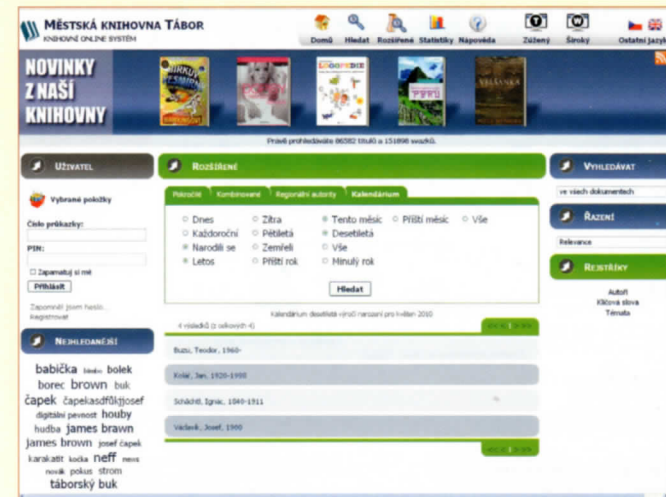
MĚSTSKÁ KNIHOVNA TÁBOR
KNIHOVNÍ ONLINE SYSTÉM

Domů Hledat Rozšířené Statistiky Nápověda Zúžený Široký Ostatní jazyk

NOVINKY Z NAŠÍ KNIHOVNY

Právě prohledáváte 86582 titulů a 151898 svazků.

UŽIVATEL

Vybrané položky

Číslo průkazky:

PIN:

Zapamatuj si mě

Přihlásit

Zapomněl jsem heslo...
Registrovat

NEJHLEDANĚJŠÍ

babička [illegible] bolek borec brown buk čapek čapekasdfôkjjosef digitální pevnost houby hudba james brawn james brown josef čapek karakatit kočka neff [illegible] novák pokus strom táborský buk

ROZŠÍŘENÉ

Pokročilé Kombinované Regionální autority Kalendárium

Dnes Zítra Tento měsíc Příští měsíc Vše
Každoroční Pětiletá Desetiletá
Narodili se Zemřeli Vše
Letos Příští rok Minulý rok

Hledat

Kalendárium desetiletá výročí narození pro květen 2010

4 výsledků (z celkových 4)

Buzu, Teodor, 1960-

Kolář, Jan, 1920-1980

Schöchtl, Ignác, 1840-1911

Vačkovic, Josef, 1900

VYHLEDÁVAT

ve všech dokumentech

ŘAZENÍ

Relevance

REJSTŘÍKY

Autoři
Klíčová slova
Témata